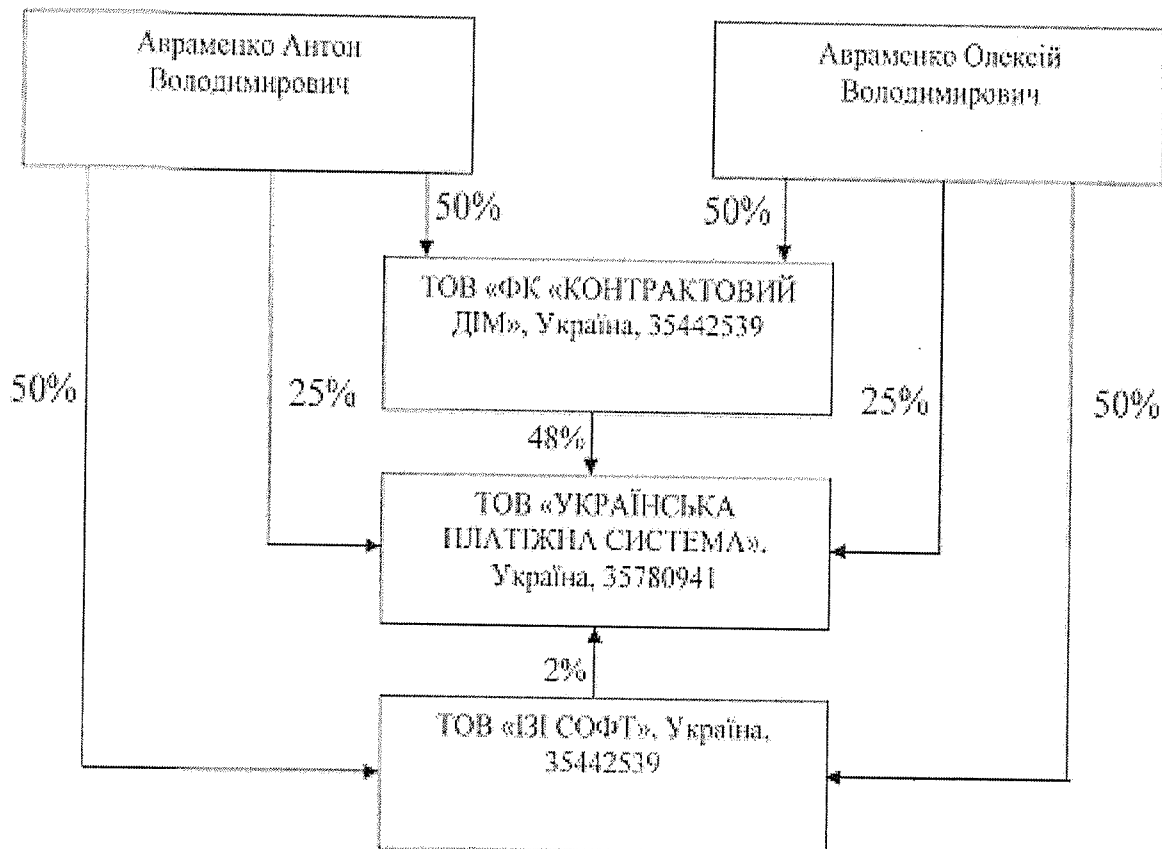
Авраменко Антон Володимирович

Авраменко Олексій Володимирович

50%

50%

ТОВ «ФК «КОНТРАКТОВИЙ ДІМ», Україна, 35442539

50%

25%

25%

50%

48%

ТОВ «УКРАЇНСЬКА ПЛАТІЖНА СИСТЕМА», Україна, 35780941

2%

ТОВ «ІЗІ СОФТ», Україна, 35442539